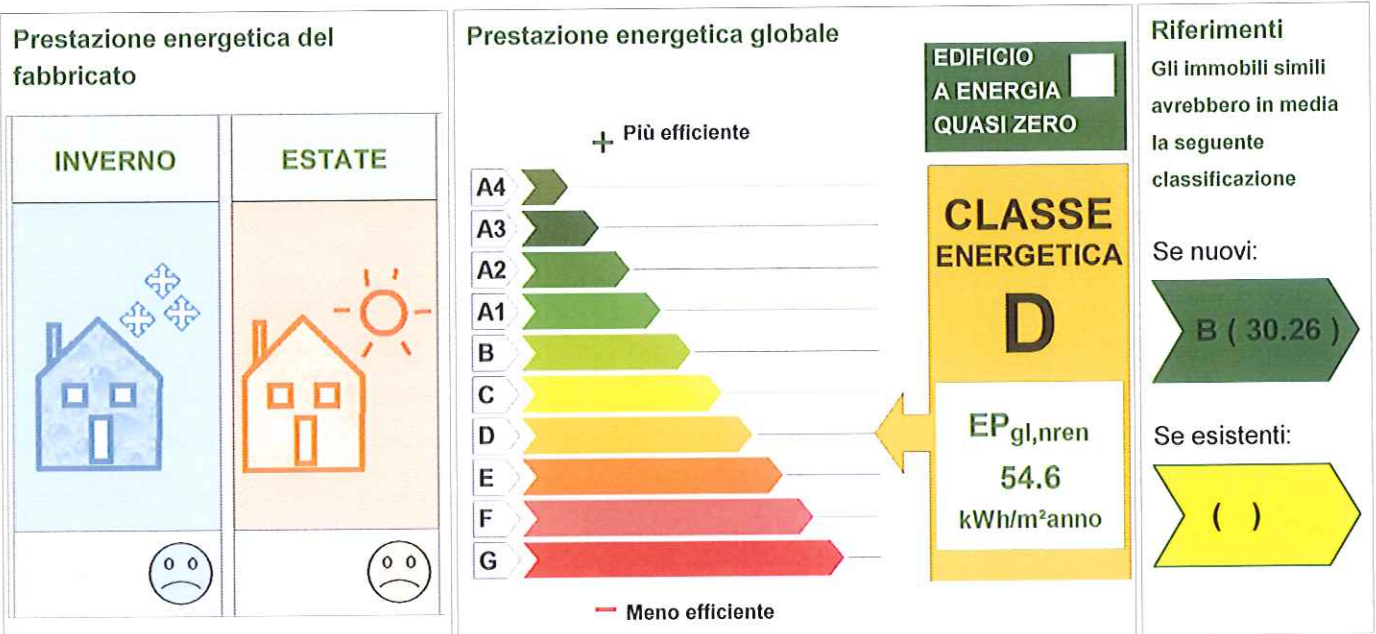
Prestazione energetica del fabbricato

INVERNO

ESTATE

Prestazione energetica globale

EDIFICIO
A ENERGIA
QUASI ZERO

+ Più efficiente

A4
A3
A2
A1
B
C
D
E
F
G

— Meno efficiente

CLASSE
ENERGETICA
D

$EP_{gl,nren}$
54.6
kWh/m²anno

Riferimenti
Gli immobili simili avrebbero in media la seguente classificazione

Se nuovi:

B ( 30.26 )

Se esistenti:

( )